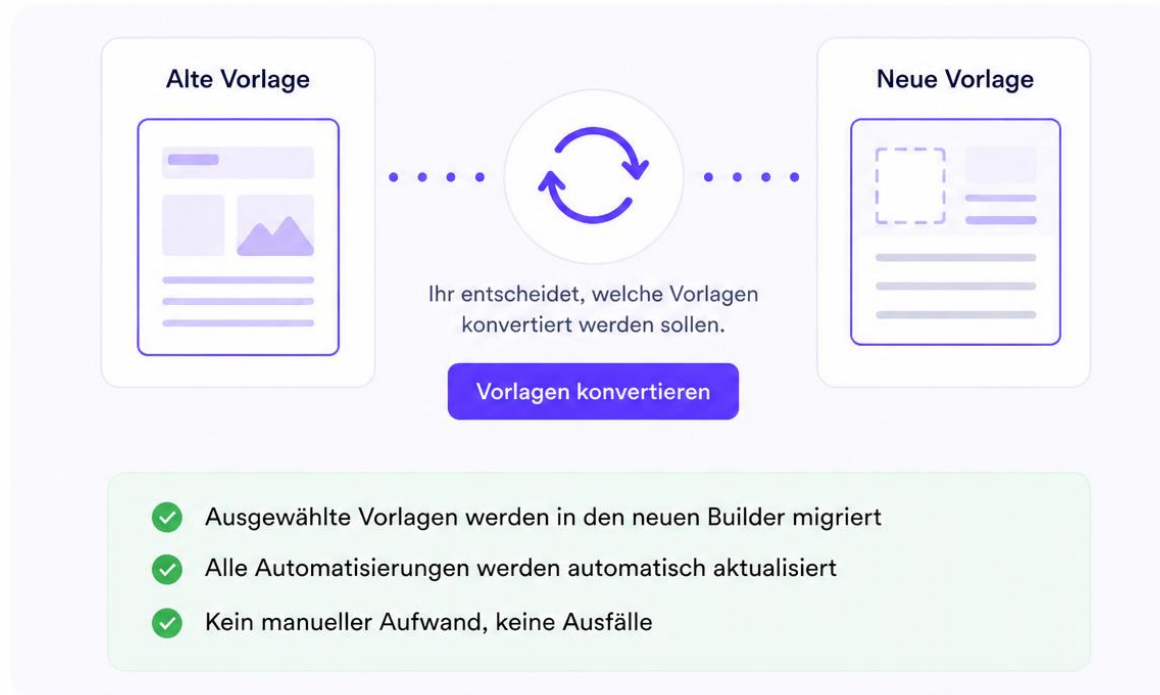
Alte Vorlage

Neue Vorlage

Ihr entscheidet, welche Vorlagen konvertiert werden sollen.

Vorlagen konvertieren

Ausgewählte Vorlagen werden in den neuen Builder migriert

Alle Automatisierungen werden automatisch aktualisiert

Kein manueller Aufwand, keine Ausfälle